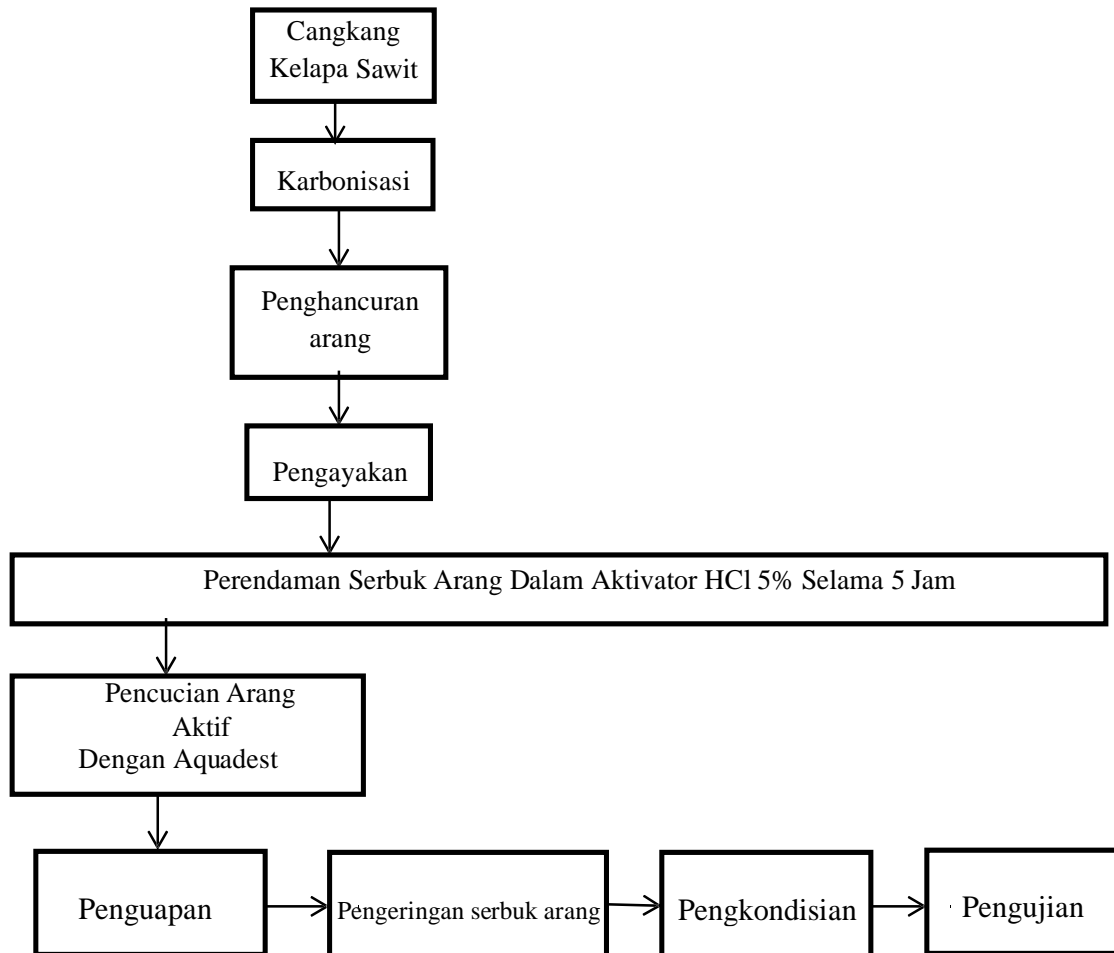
Cangkang Kelapa Sawit

Karbonisasi

Penghancuran arang

Pengayakan

Perendaman Serbuk Arang Dalam Aktivator HCl 5% Selama 5 Jam

Pencucian Arang Aktif Dengan Aquadest

Penguapan

Pengeringan serbuk arang

Pengkondisian

Pengujian